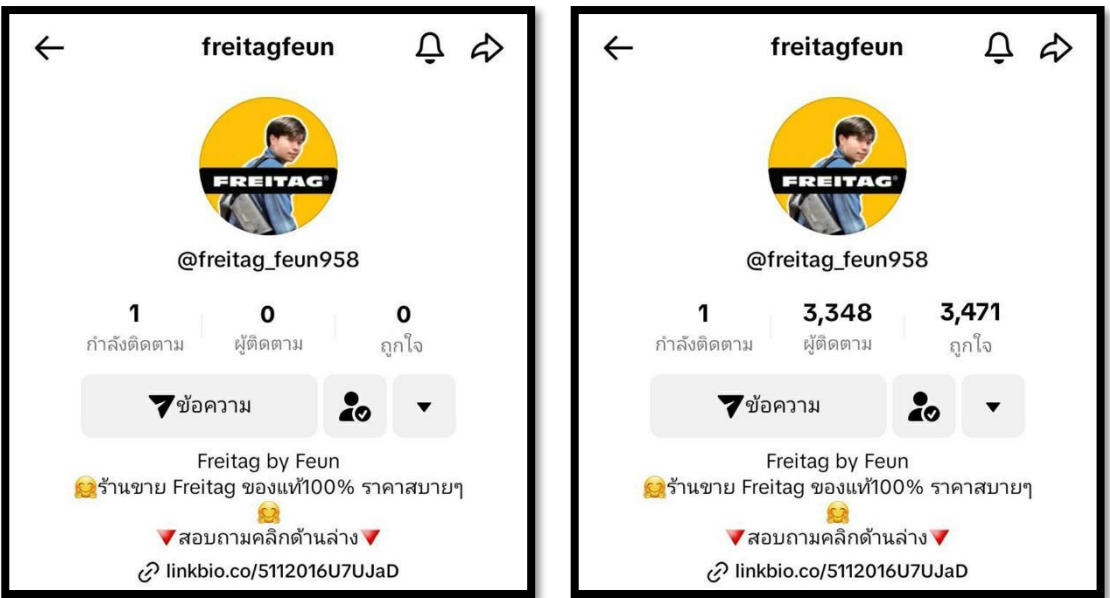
freitagfeun

FREITAG

@freitag_feun958

1 กำลังติดตาม
0 ผู้ติดตาม
0 ถูกใจ

ข้อความ

Freitag by Feun
🤗ร้านขาย Freitag ของแท้100% ราคาสบายๆ 🤗
🔻สอบถามคลิกด้านล่าง🔻
linkbio.co/5112016U7UJaD

freitagfeun

FREITAG

@freitag_feun958

1 กำลังติดตาม
3,348 ผู้ติดตาม
3,471 ถูกใจ

ข้อความ

Freitag by Feun
🤗ร้านขาย Freitag ของแท้100% ราคาสบายๆ 🤗
🔻สอบถามคลิกด้านล่าง🔻
linkbio.co/5112016U7UJaD